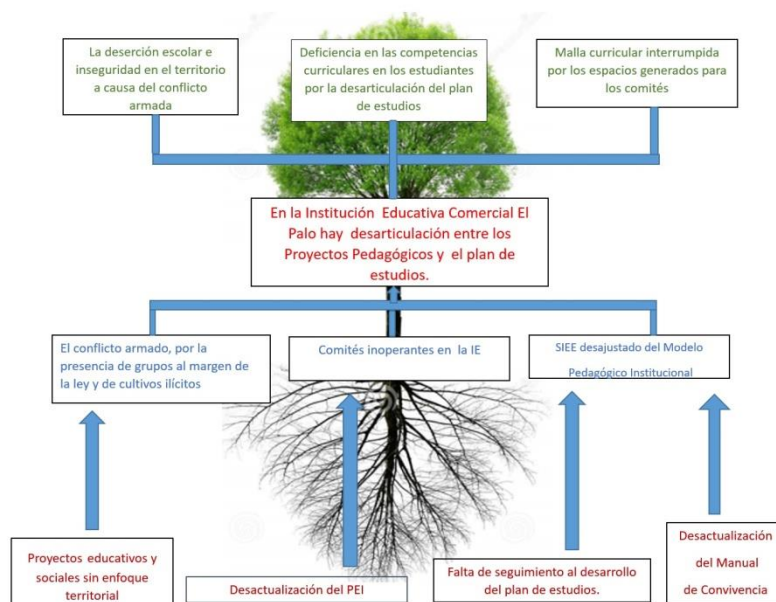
La deserción escolar e inseguridad en el territorio a causa del conflicto armada

Deficiencia en las competencias curriculares en los estudiantes por la desarticulación del plan de estudios

Malla curricular interrumpida por los espacios generados para los comités

En la Institución Educativa Comercial El Palo hay desarticulación entre los Proyectos Pedagógicos y el plan de estudios.

El conflicto armado, por la presencia de grupos al margen de la ley y de cultivos ilícitos

Comités inoperantes en la IE

SIEE desajustado del Modelo Pedagógico Institucional

Proyectos educativos y sociales sin enfoque territorial

Desactualización del PEI

Falta de seguimiento al desarrollo del plan de estudios.

Desactualización del Manual de Convivencia